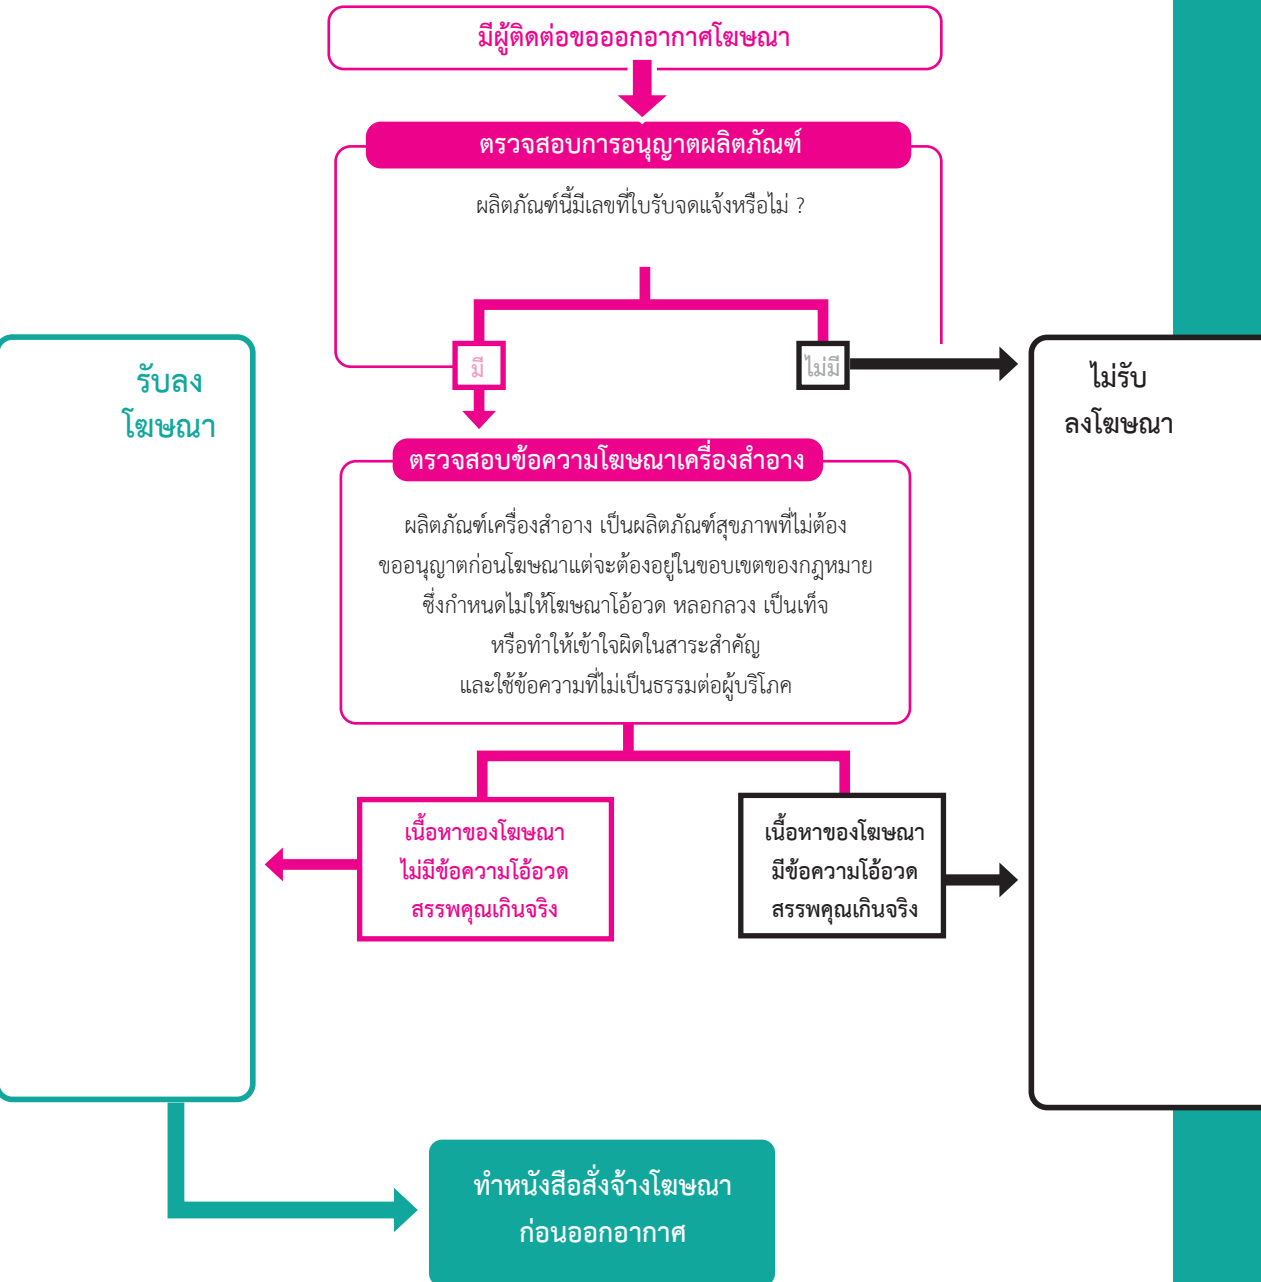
มีผู้ติดต่อขอออกอากาศโฆษณา

ตรวจสอบการอนุญาตผลิตภัณฑ์

ผลิตภัณฑ์นี้มีเลขที่ใบรับจดแจ้งหรือไม่ ?

มี

ไม่มี

รับลง
โฆษณา

ไม่รับ
ลงโฆษณา

ตรวจสอบข้อความโฆษณาเครื่องสำอาง

ผลิตภัณฑ์เครื่องสำอาง เป็นผลิตภัณฑ์สุขภาพที่ไม่ต้องขออนุญาตก่อนโฆษณาแต่จะต้องอยู่ในขอบเขตของกฎหมาย ซึ่งกำหนดไม่ให้โฆษณาโอ้อวด หลอกลวง เป็นเท็จ หรือทำให้เข้าใจผิดในสาระสำคัญ และใช้ข้อความที่ไม่เป็นธรรมต่อผู้บริโภค

เนื้อหาของโฆษณา
ไม่มีข้อความโอ้อวด
สรรพคุณเกินจริง

เนื้อหาของโฆษณา
มีข้อความโอ้อวด
สรรพคุณเกินจริง

ทำหนังสือสั่งจ้างโฆษณา
ก่อนออกอากาศ